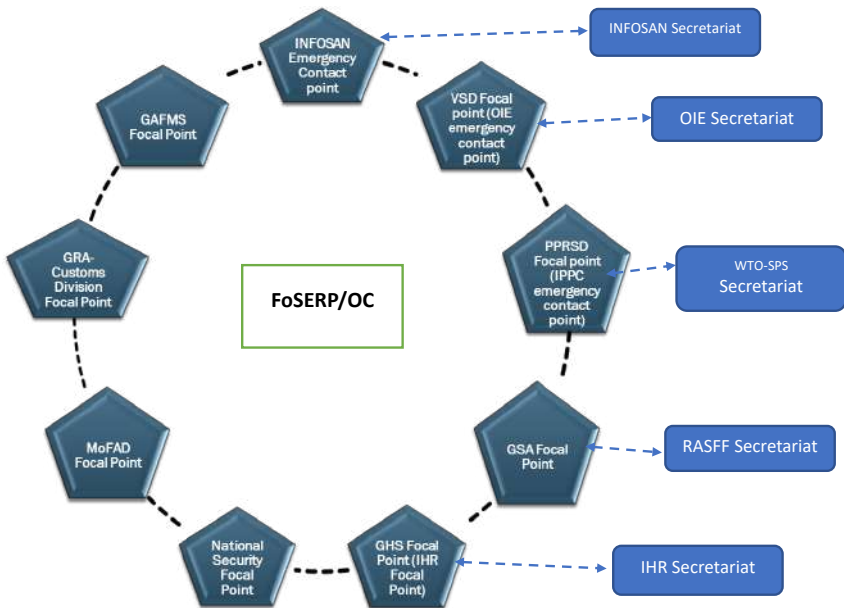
INFOSAN Emergency Contact point

INFOSAN Secretariat

GAFMS Focal Point

VSD Focal point (OIE emergency contact point)

OIE Secretariat

GRA-Customs Division Focal Point

FoSERP/OC

PPRSD Focal point (IPPC emergency contact point)

WTO-SPS Secretariat

MoFAD Focal Point

GSA Focal Point

RASFF Secretariat

National Security Focal Point

GHS Focal Point (IHR Focal Point)

IHR Secretariat